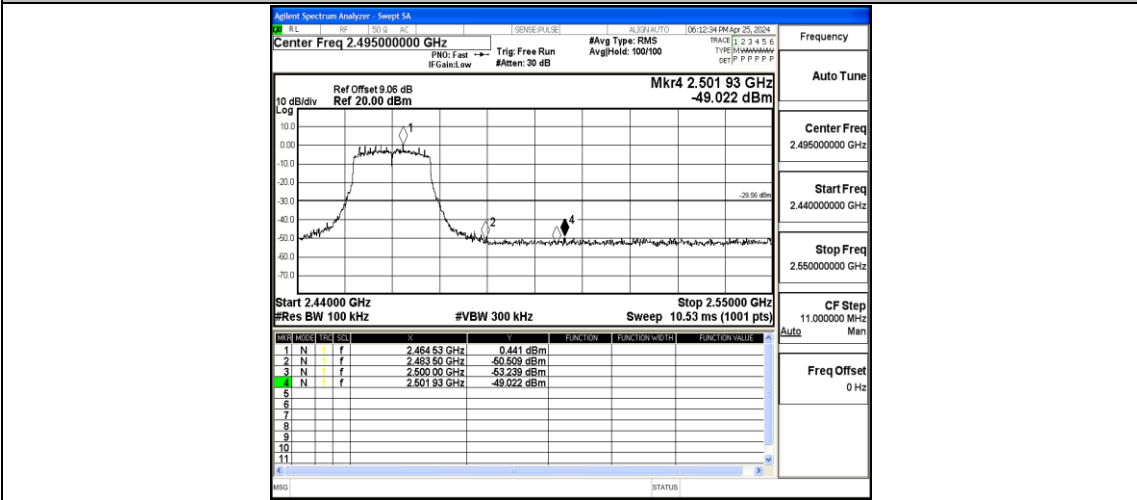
Agilent Spectrum Analyzer - Swept SA

RL RF 50 Ω AC SENSE:PULSE ALIGN AUTO 06:12:34 PM Apr 25, 2024

Center Freq 2.495000000 GHz

PNO: Fast IFGain:Low

Trig: Free Run #Atten: 30 dB

#Avg Type: RMS Avg|Hold: 100/100

TRACE 1 2 3 4 5 6 TYPE MWWWWW DET P P P P P P

Frequency

Ref Offset 9.06 dB
10 dB/div Ref 20.00 dBm
Log

Mkr4 2.501 93 GHz
-49.022 dBm

Auto Tune

10.0
0.00
-10.0
-20.0
-30.0
-40.0
-50.0
-60.0
-70.0

1
2
4

-29.56 dBm

Center Freq
2.495000000 GHz

Start Freq
2.440000000 GHz

Stop Freq
2.550000000 GHz

Start 2.44000 GHz
#Res BW 100 kHz
#VBW 300 kHz
Stop 2.55000 GHz
Sweep 10.53 ms (1001 pts)

CF Step
11.000000 MHz
Auto Man

Freq Offset
0 Hz

| MKR | MODE | TRC | SCL | X | Y | FUNCTION | FUNCTION WIDTH | FUNCTION VALUE |
|---|---|---|---|---|---|---|---|---|
| 1 | N | 1 | f | 2.464 53 GHz | 0.441 dBm | | | |
| 2 | N | 1 | f | 2.483 50 GHz | -50.509 dBm | | | |
| 3 | N | 1 | f | 2.500 00 GHz | -53.239 dBm | | | |
| 4 | N | 1 | f | 2.501 93 GHz | -49.022 dBm | | | |
| 5 | | | | | | | | |
| 6 | | | | | | | | |
| 7 | | | | | | | | |
| 8 | | | | | | | | |
| 9 | | | | | | | | |
| 10 | | | | | | | | |
| 11 | | | | | | | | |

MSG STATUS